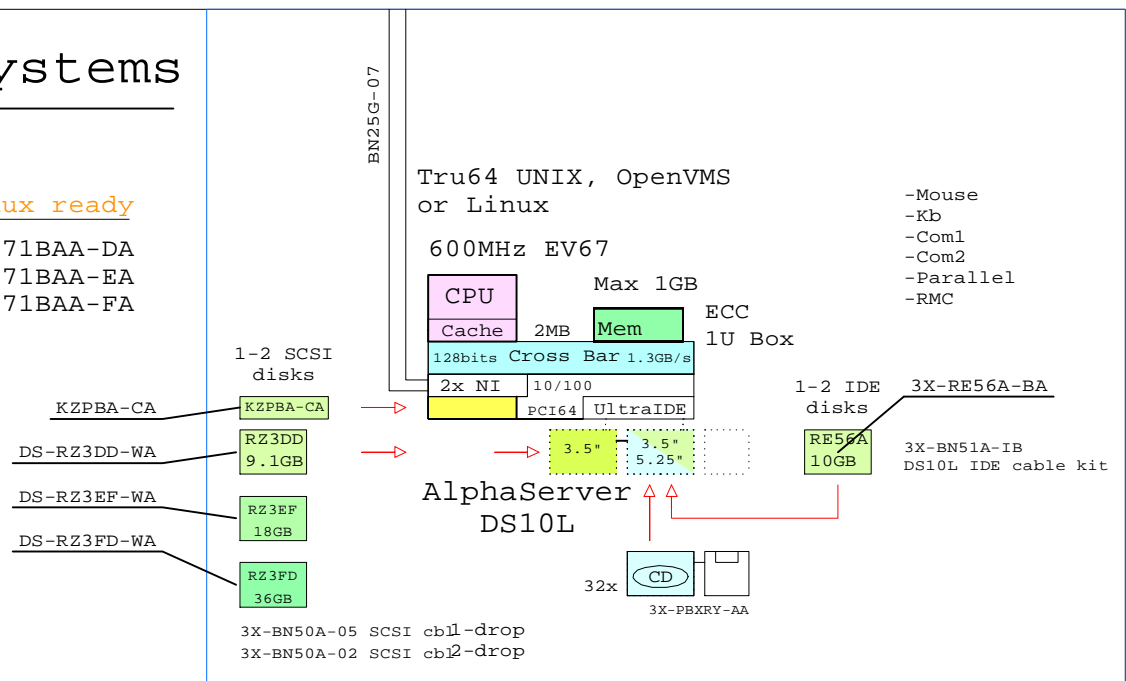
ystems

ux ready

71BAA-DA
71BAA-EA
71BAA-FA

BN25G-07

Tru64 UNIX, OpenVMS or Linux

600MHz EV67

-Mouse
-Kb
-Com1
-Com2
-Parallel
-RMC

CPU
Cache
2MB
Max 1GB
Mem
ECC
1U Box

128bits Cross Bar 1.3GB/s
2x NI
10/100
PCI64
UltraIDE

1-2 SCSI disks

KZPBA-CA
KZPBA-CA
DS-RZ3DD-WA
RZ3DD 9.1GB
DS-RZ3EF-WA
RZ3EF 18GB
DS-RZ3FD-WA
RZ3FD 36GB

3.5"
3.5" 5.25"

1-2 IDE disks
3X-RE56A-BA
RE56A 10GB
3X-BN51A-IB
DS10L IDE cable kit

AlphaServer DS10L

32x
CD
3X-PBXRY-AA

3X-BN50A-05 SCSI cbl1-drop
3X-BN50A-02 SCSI cbl2-drop